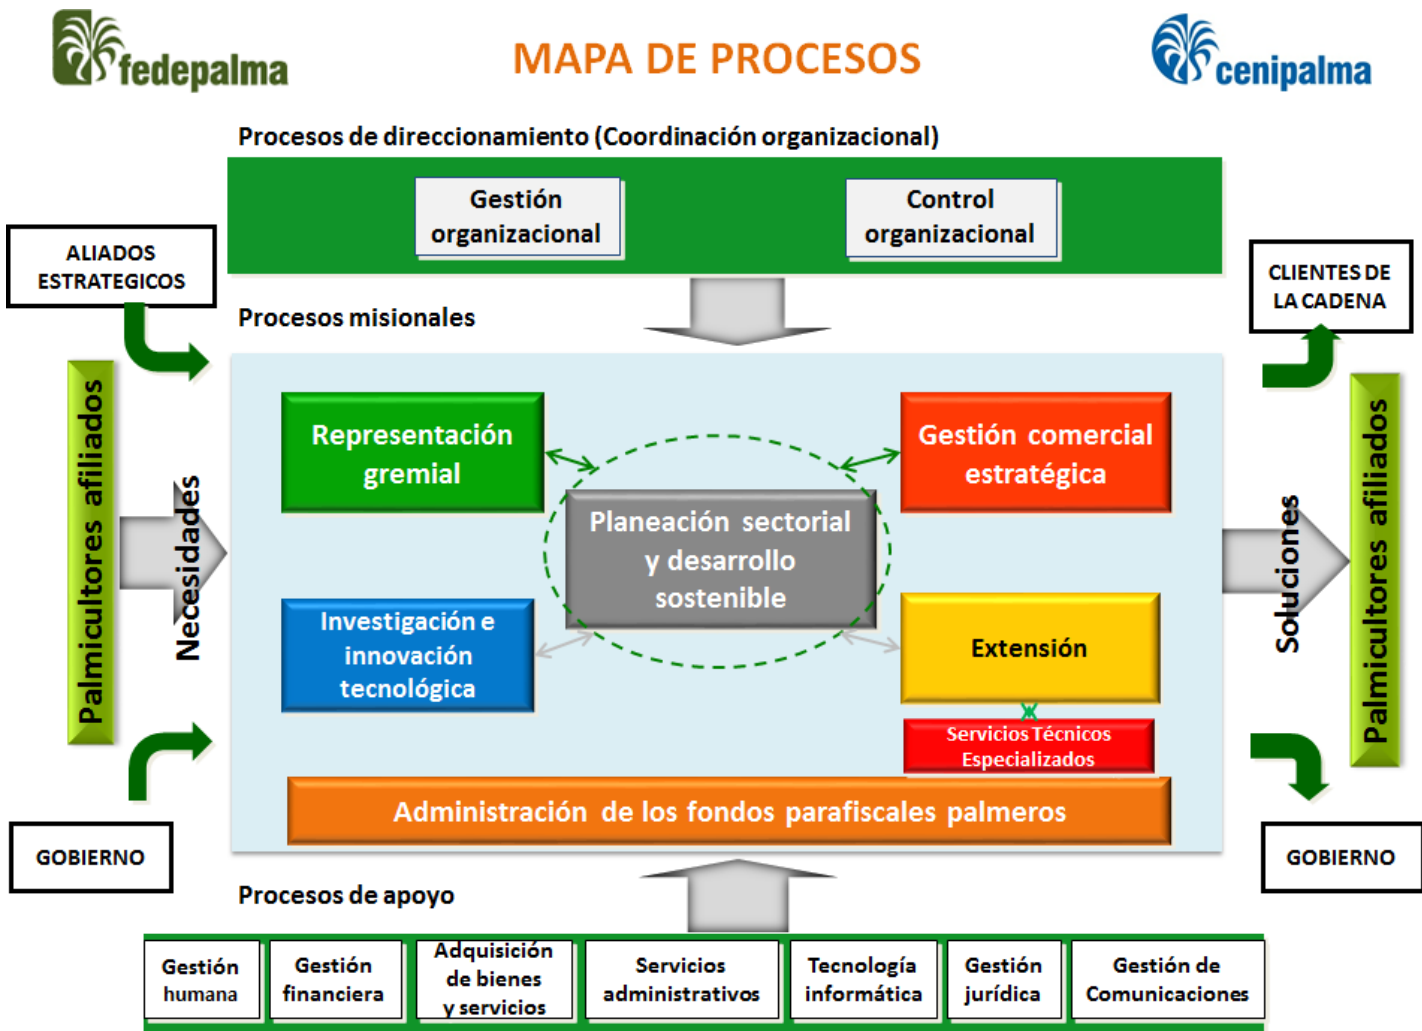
fedepalma

MAPA DE PROCESOS

cenipalma

Procesos de direccionamiento (Coordinación organizacional)

Gestión organizacional

Control organizacional

ALIADOS ESTRATEGICOS

CLIENTES DE LA CADENA

Procesos misionales

Palmicultores afiliados

Necesidades

Representación gremial

Gestión comercial estratégica

Planeación sectorial y desarrollo sostenible

Investigación e innovación tecnológica

Extensión

Servicios Técnicos Especializados

Soluciones

Palmicultores afiliados

Administración de los fondos parafiscales palmeros

GOBIERNO

GOBIERNO

Procesos de apoyo

Gestión humana

Gestión financiera

Adquisición de bienes y servicios

Servicios administrativos

Tecnología informática

Gestión jurídica

Gestión de Comunicaciones